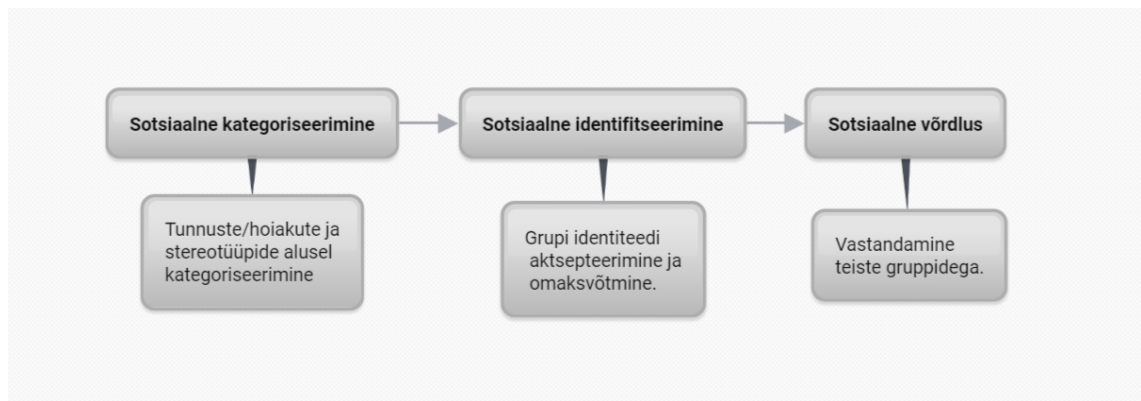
Sotsiaalne kategoriseerimine

Sotsiaalne identifitseerimine

Sotsiaalne võrdlus

Tunnuste/hoiakute ja stereotüüpide alusel kategoriseerimine

Grupi identiteedi aktsepteerimine ja omaksvõtmine.

Vastandamine teiste gruppidega.